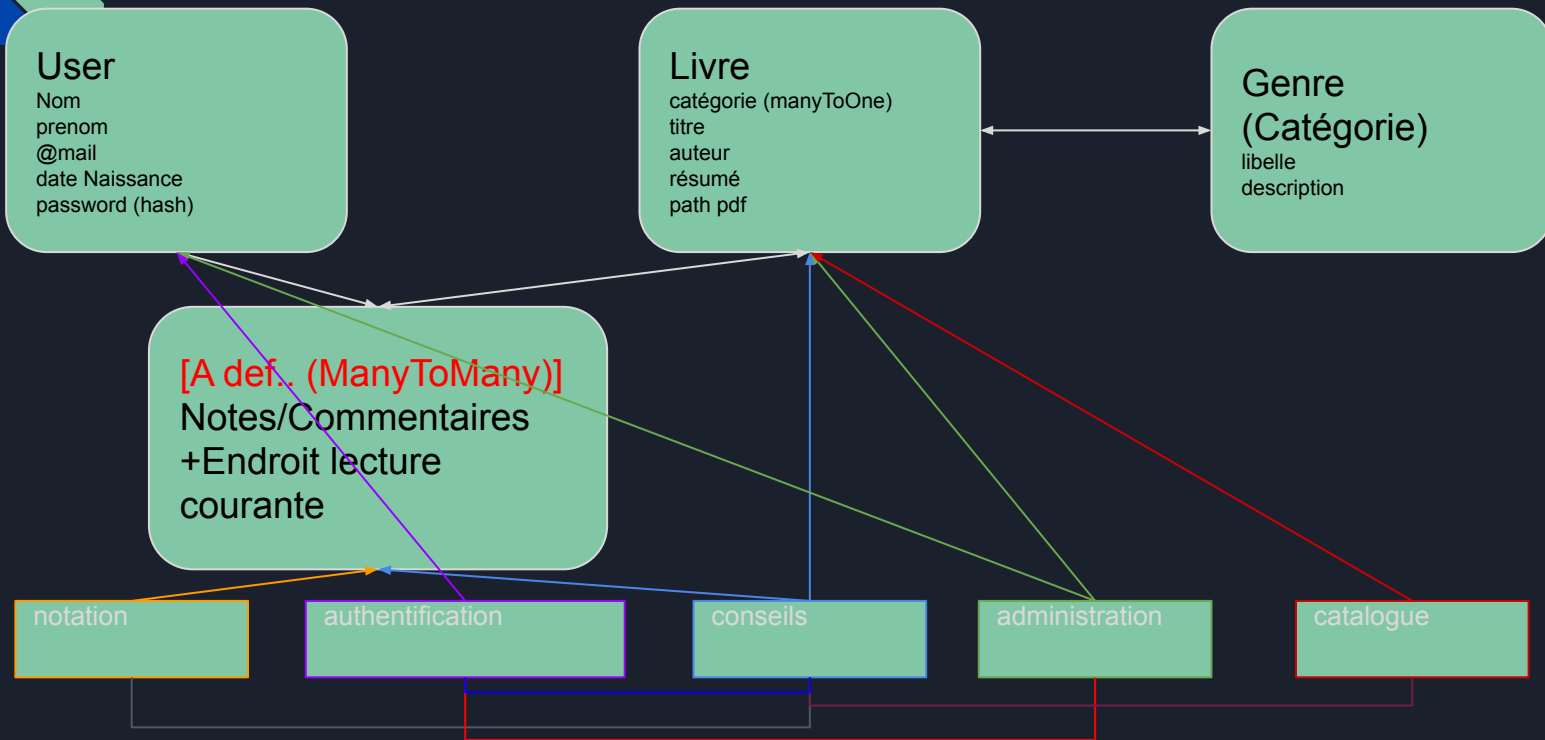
User
Nom
prenom
@mail
date Naissance
password (hash)

Livre
catégorie (manyToOne)
titre
auteur
résumé
path pdf

Genre
(Catégorie)
libelle
description

[A def.. (ManyToMany)]
Notes/Commentaires
+Endroit lecture courante

notation

authentification

conseils

administration

catalogue